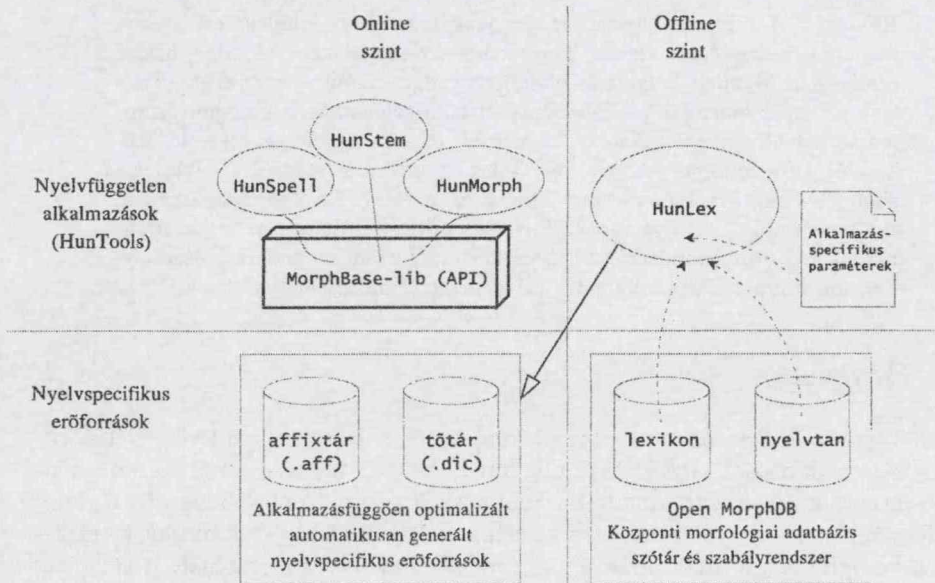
Online szint

Offline szint

Nyelvfüggetlen alkalmazások (HunTools)

HunStem

HunSpell

HunMorph

MorphBase-lib (API)

HunLex

Alkalmazás-specifikus paraméterek

Nyelvspecifikus erőforrások

affixtár (.aff)

tőtár (.dic)

Alkalmazásfüggően optimalizált automatikusan generált nyelvspecifikus erőforrások

lexikon

nyelvtan

Open MorphDB
Központi morfológiai adatbázis szótár és szabályrendszer